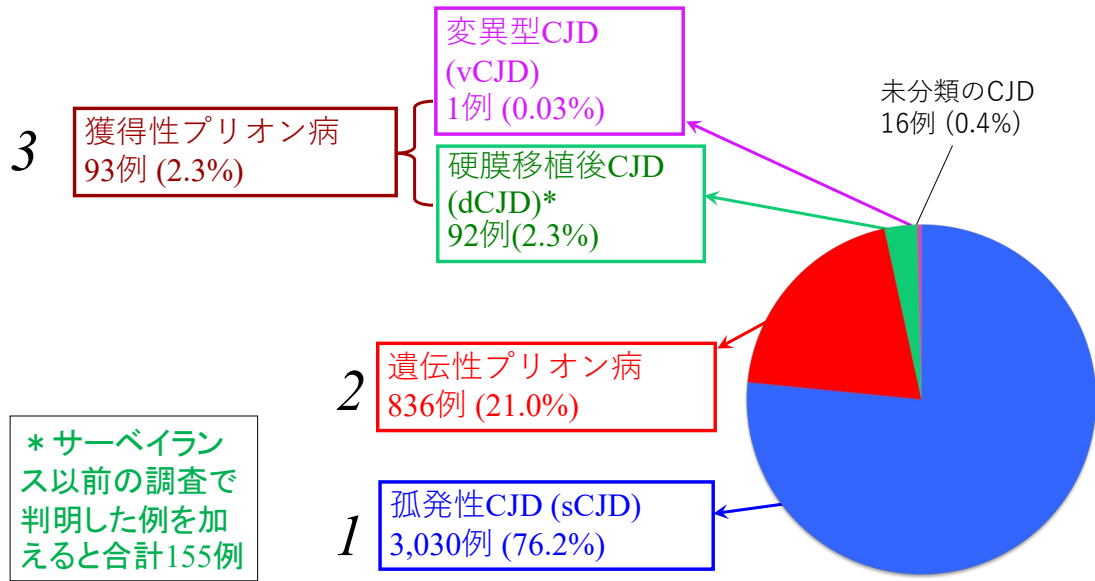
3

獲得性プリオン病
93例 (2.3%)

変異型CJD
(vCJD)
1例 (0.03%)

硬膜移植後CJD
(dCJD)*
92例(2.3%)

未分類のCJD
16例 (0.4%)

2

遺伝性プリオン病
836例 (21.0%)

＊サーベイランス以前の調査で判明した例を加えると合計155例

1

孤発性CJD (sCJD)
3,030例 (76.2%)